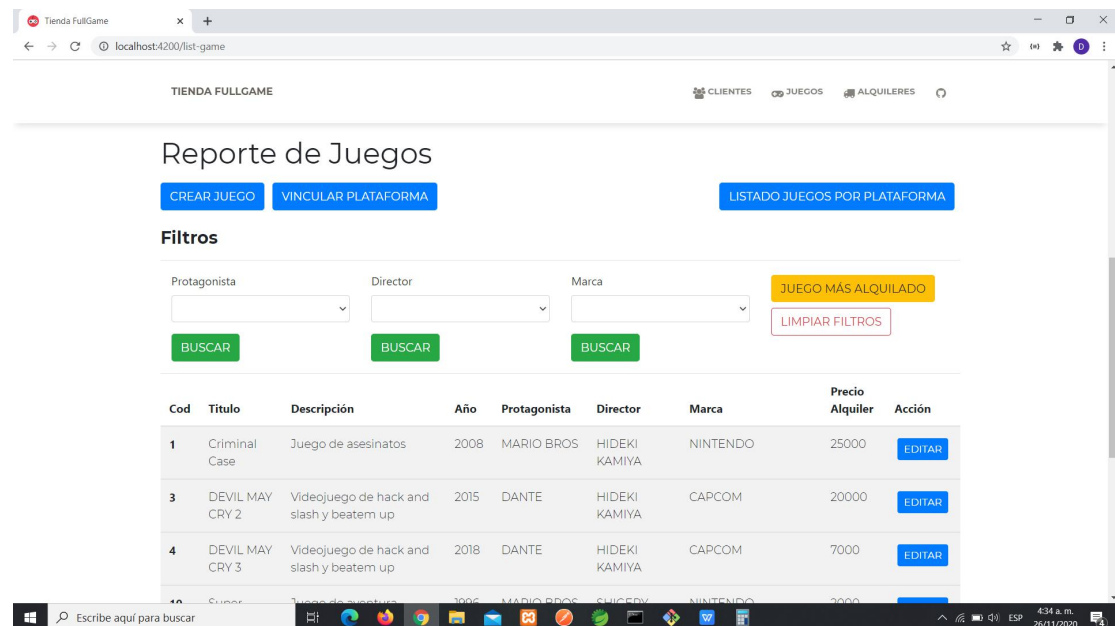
Tienda FullGame
localhost:4200/list-game

TIENDA FULLGAME

CLIENTES JUEGOS ALQUILERES

Reporte de Juegos

CREAR JUEGO VINCULAR PLATAFORMA LISTADO JUEGOS POR PLATAFORMA

Filtros

Protagonista
BUSCAR

Director
BUSCAR

Marca
BUSCAR

JUEGO MÁS ALQUILADO
LIMPIAR FILTROS

| Cod | Titulo | Descripción | Año | Protagonista | Director | Marca | Precio Alquiler | Acción |
|---|---|---|---|---|---|---|---|---|
| 1 | Criminal Case | Juego de asesinatos | 2008 | MARIO BROS | HIDEKI KAMIYA | NINTENDO | 25000 | EDITAR |
| 3 | DEVIL MAY CRY 2 | Videojuego de hack and slash y beatem up | 2015 | DANTE | HIDEKI KAMIYA | CAPCOM | 20000 | EDITAR |
| 4 | DEVIL MAY CRY 3 | Videojuego de hack and slash y beatem up | 2018 | DANTE | HIDEKI KAMIYA | CAPCOM | 7000 | EDITAR |
| 10 | Super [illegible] | Juego de aventura | 1996 | MARIO BROS | SHIGERU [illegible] | NINTENDO | 2000 | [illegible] |

Escribe aquí para buscar
ESP 4:34 a. m. 26/11/2020